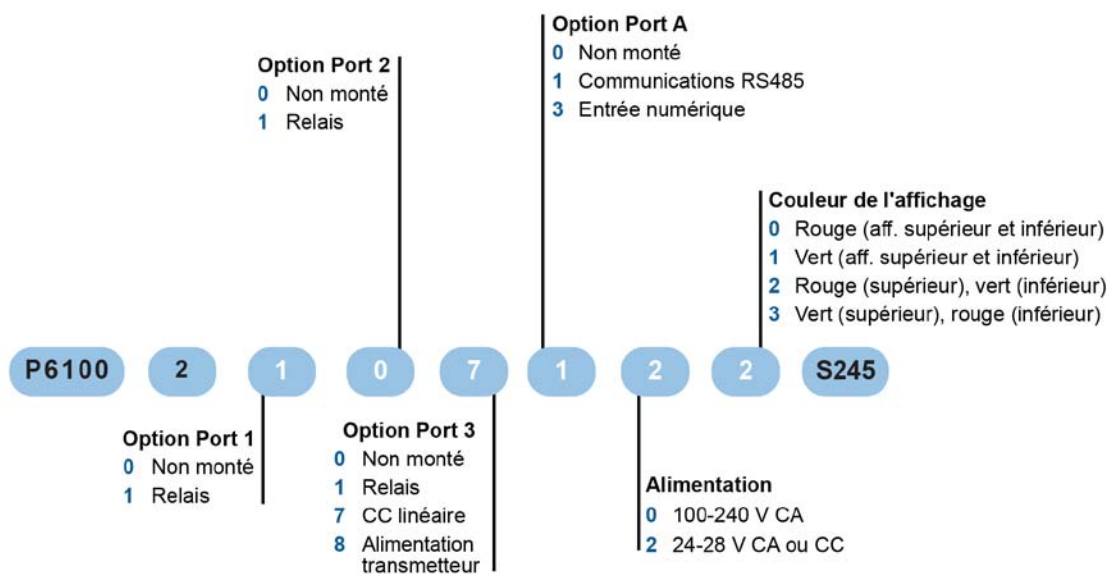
Option Port A
0 Non monté
1 Communications RS485
3 Entrée numérique

Option Port 2
0 Non monté
1 Relais

Couleur de l'affichage
0 Rouge (aff. supérieur et inférieur)
1 Vert (aff. supérieur et inférieur)
2 Rouge (supérieur), vert (inférieur)
3 Vert (supérieur), rouge (inférieur)

P6100 2 1 0 7 1 2 2 S245

Option Port 1
0 Non monté
1 Relais

Option Port 3
0 Non monté
1 Relais
7 CC linéaire
8 Alimentation transmetteur

Alimentation
0 100-240 V CA
2 24-28 V CA ou CC